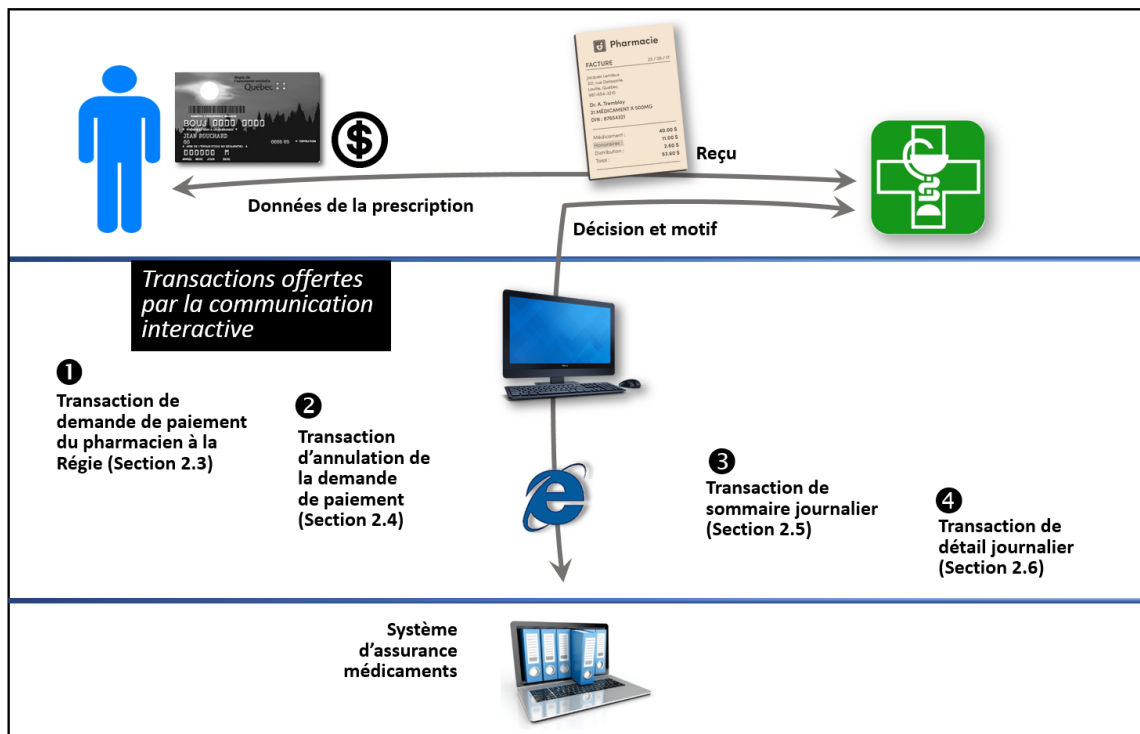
Pharmacie

FACTURE

Dr. A. Tremblay

Reçu

Données de la prescription

Décision et motif

Transactions offertes par la communication interactive

❶
Transaction de demande de paiement du pharmacien à la Régie (Section 2.3)

❷
Transaction d'annulation de la demande de paiement (Section 2.4)

❸
Transaction de sommaire journalier (Section 2.5)

❹
Transaction de détail journalier (Section 2.6)

Système d'assurance médicaments